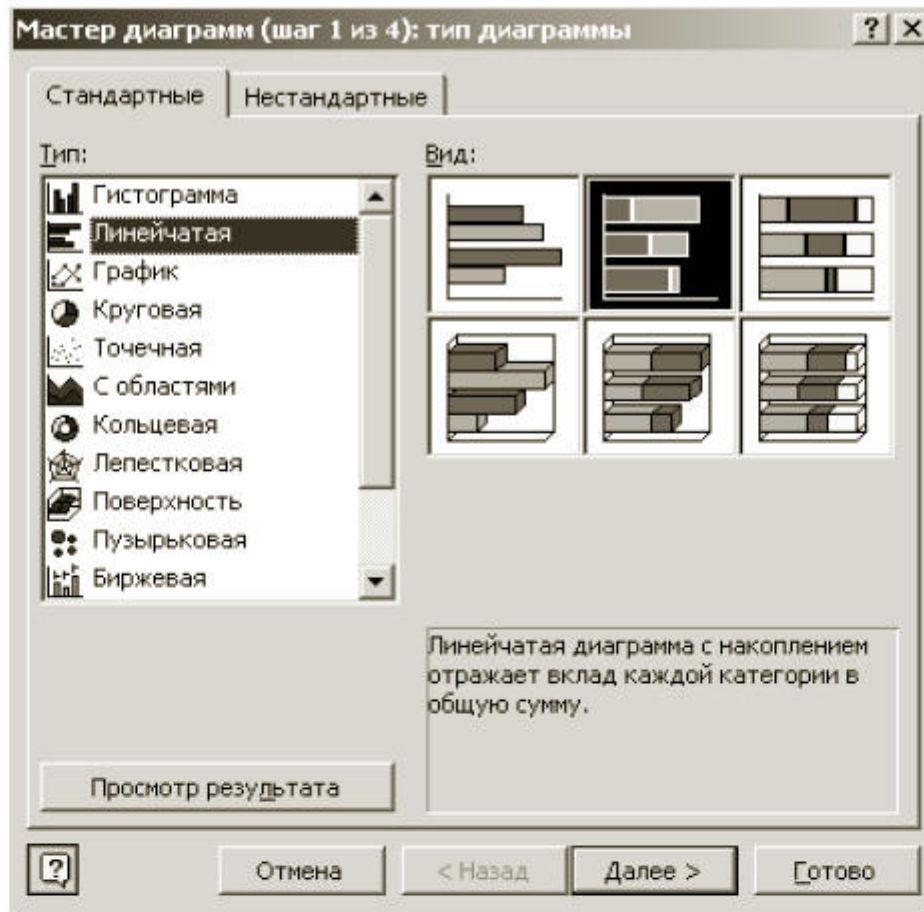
Мастер диаграмм (шаг 1 из 4): тип диаграммы

? X

Стандартные | Нестандартные

Тип:

Гистограмма
Линейчатая
График
Круговая
Точечная
С областями
Кольцевая
Лепестковая
Поверхность
Пузырьковая
Биржевая

Вид:

Линейчатая диаграмма с накоплением отражает вклад каждой категории в общую сумму.

Просмотр результата

Отмена | < Назад | Далее > | Готово